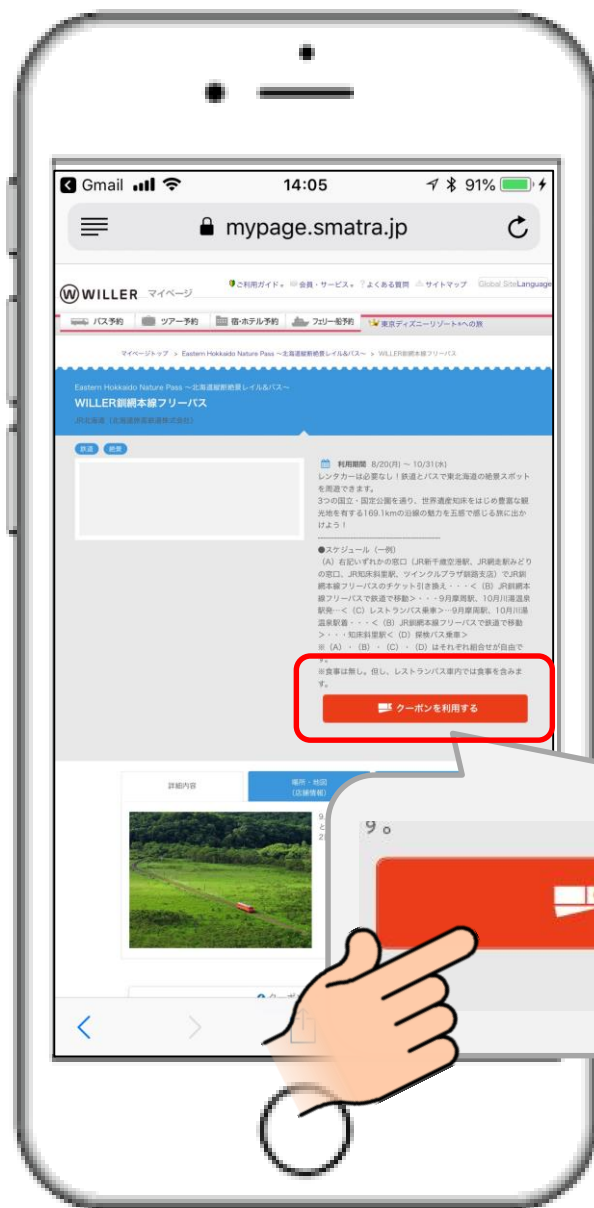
Gmail 14:05 91%

mypage.smatra.jp

WILLER マイページ

ご利用ガイド 会員・サービス よくある質問 サイトマップ Global Site Language

バス予約 ツアー予約 宿・ホテル予約 フェリー船予約 東京ディズニーリゾートへの旅

マイページトップ > Eastern Hokkaido Nature Pass ～北海道観光絶景レイル&バス～ > WILLER釧網本線フリーパス

Eastern Hokkaido Nature Pass ～北海道観光絶景レイル&バス～

WILLER釧網本線フリーパス

JR北海道（北海道旅客鉄道株式会社）

鉄道 観光

利用期間 8/20(月) ～ 10/31(水)

レンタカーは必要なし！鉄道とバスで東北海道の絶景スポットを周遊できます。
3つの国立・国定公園を通り、世界遺産知床をはじめ豊富な観光地を有する169.1kmの沿線の魅力を五感で感じる旅に出かけよう！

●スケジュール（一例）
（A）右記いずれかの窓口（JR新千歳空港駅、JR網走駅みどりの窓口、JR知床斜里駅、ツインクルプラザ釧路支店）でJR釧網本線フリーパスのチケット引き換え・・・＜（B）JR釧網本線フリーパスで鉄道で移動＞・・・9月摩周駅、10月川湯温泉駅発…＜（C）レストランバス乗車＞…9月摩周駅、10月川湯温泉駅着・・・＜（B）JR釧網本線フリーパスで鉄道で移動＞・・・知床斜里駅＜（D）探検バス乗車＞
※（A）・（B）・（C）・（D）はそれぞれ組合せが自由です。
※食事は無し。但し、レストランバス車内では食事を含みます。

クーポンを利用する

詳細内容

場所・地図（店舗情報）

す。